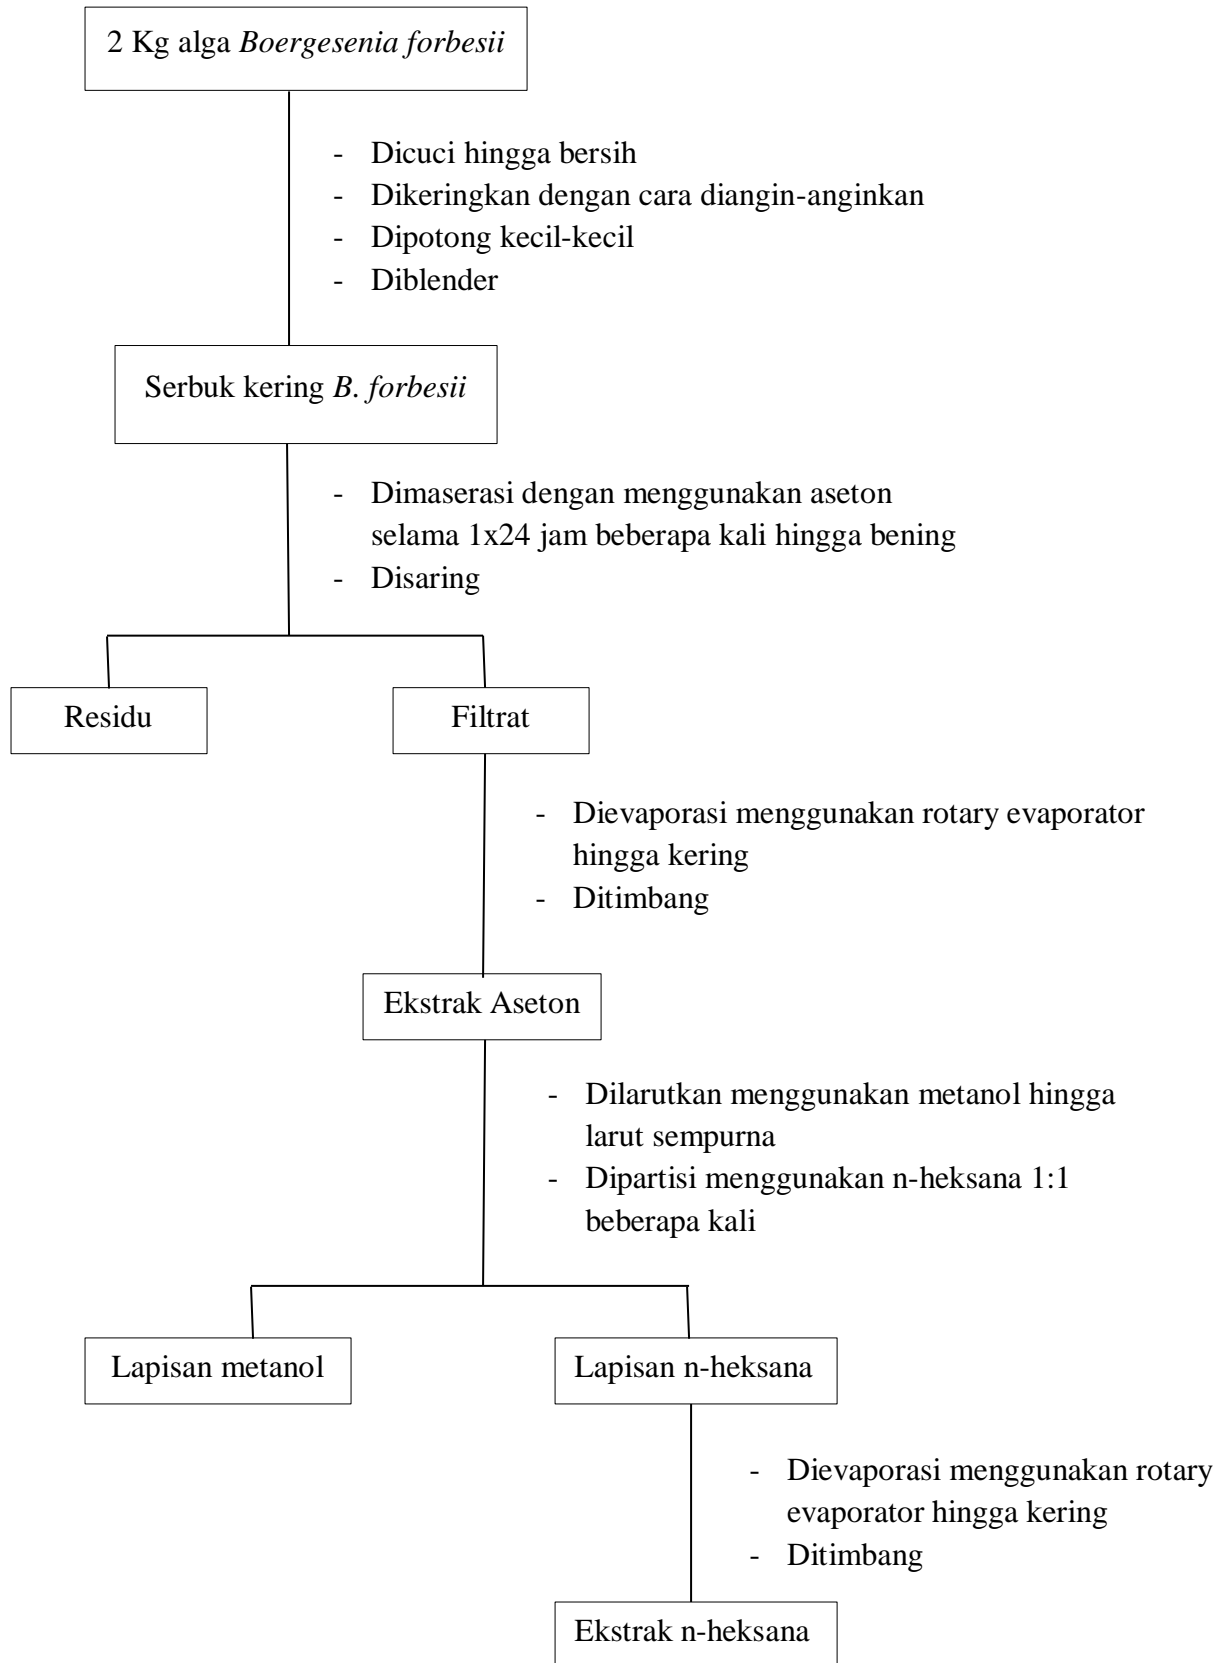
2 Kg alga Boergesenia forbesii

- Dicuci hingga bersih
- Dikeringkan dengan cara diangin-anginkan
- Dipotong kecil-kecil
- Diblender

Serbuk kering B. forbesii

- Dimaserasi dengan menggunakan aseton selama 1x24 jam beberapa kali hingga bening
- Disaring

Residu

Filtrat

- Dievaporasi menggunakan rotary evaporator hingga kering
- Ditimbang

Ekstrak Aseton

- Dilarutkan menggunakan metanol hingga larut sempurna
- Dipartisi menggunakan n-heksana 1:1 beberapa kali

Lapisan metanol

Lapisan n-heksana

- Dievaporasi menggunakan rotary evaporator hingga kering
- Ditimbang

Ekstrak n-heksana